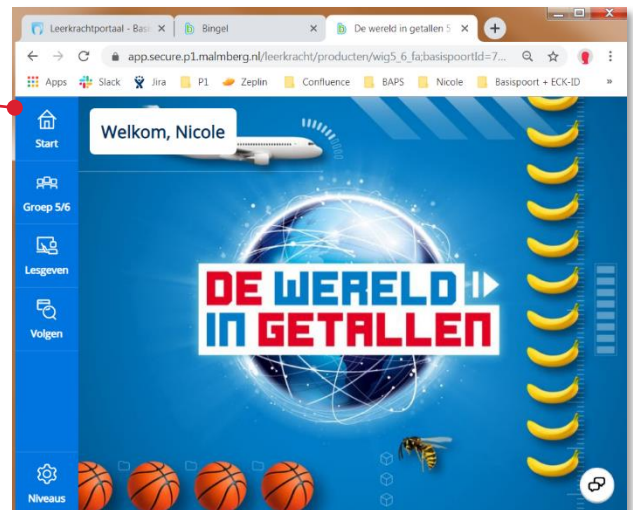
Leerkrachtportaal - Basi ×
Bingel ×
De wereld in getallen 5 ×
+
app.secure.p1.malmberg.nl/leerkracht/producten/wig5_6_fa;basispoortId=7...
Apps
Slack
Jira
P1
Zeplin
Confluence
BAPS
Nicole
Basispoort + ECK-ID
»

Start
Groep 5/6
Lesgeven
Volgen
Niveaus

Welkom, Nicole

DE WERELD IN GETALLEN